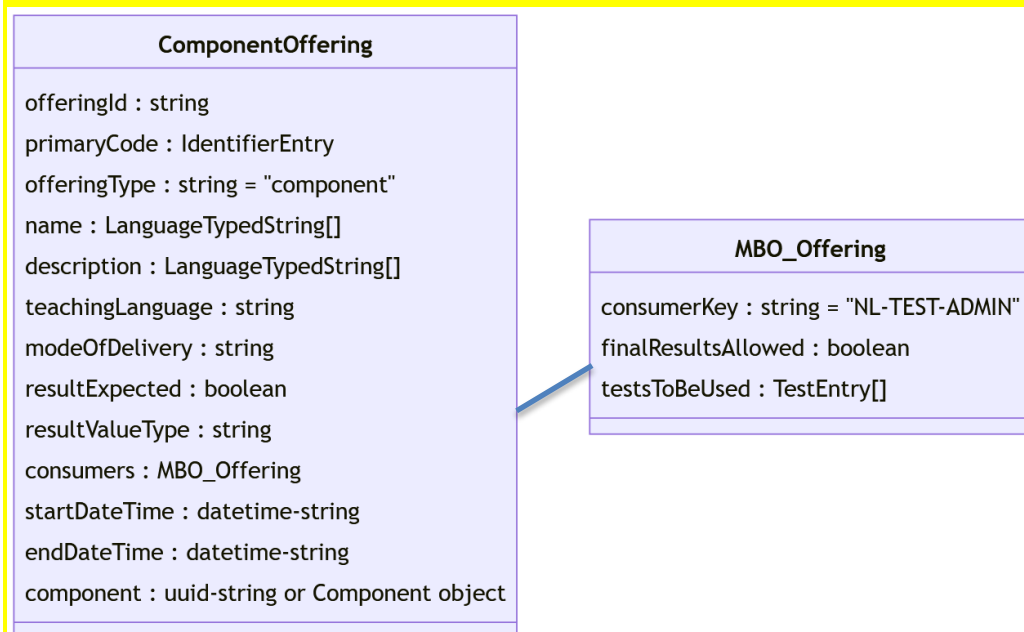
ComponentOffering

offeringId : string
primaryCode : IdentifierEntry
offeringType : string = "component"
name : LanguageTypedString[]
description : LanguageTypedString[]
teachingLanguage : string
modeOfDelivery : string
resultExpected : boolean
resultValueType : string
consumers : MBO_Offering
startDateTime : datetime-string
endDateTime : datetime-string
component : uuid-string or Component object

MBO_Offering

consumerKey : string = "NL-TEST-ADMIN"
finalResultsAllowed : boolean
testsToBeUsed : TestEntry[]